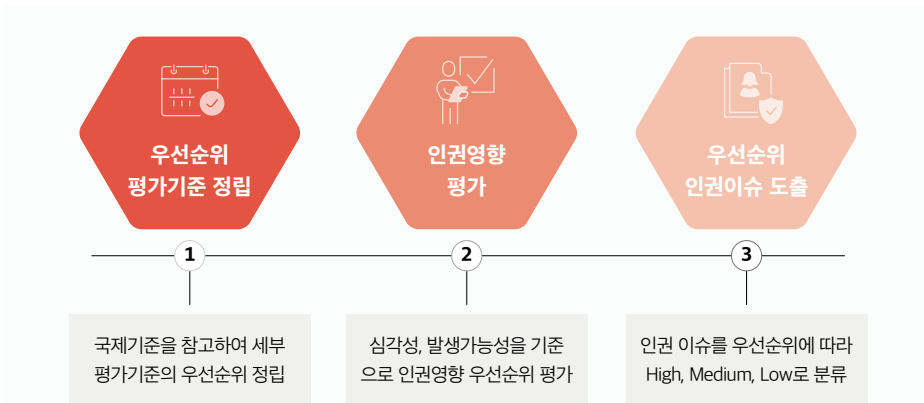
우선순위
평가기준 정립

인권영향
평가

우선순위
인권이슈 도출

1

2

3

국제기준을 참고하여 세부 평가기준의 우선순위 정립

심각성, 발생가능성을 기준으로 인권영향 우선순위 평가

인권 이슈를 우선순위에 따라 High, Medium, Low로 분류